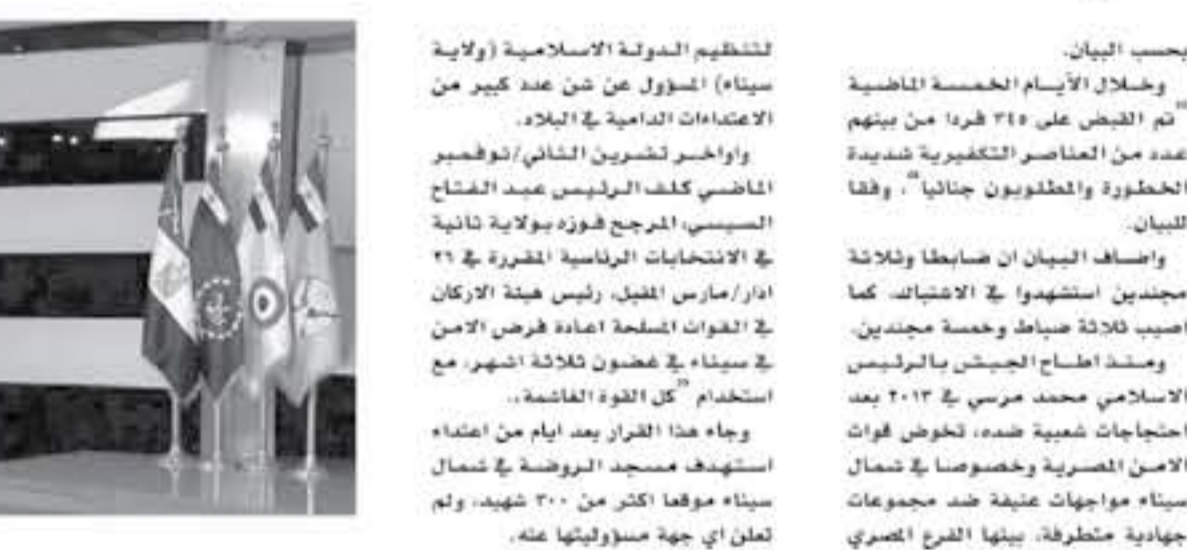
بحسب البيان.

وخلال الأيام الخمسة الماضية "تم القبض على ٣٤٥ فردا من بينهم عدد من العناصر التكفيرية شديدة الخطورة والمطلوبون جنائيا"، وفقا للبيان.

واضاف البيان ان ضابطا وثلاثة مجندين استشهدوا في الاشتباك، كما اصيب ثلاثة ضباط وخمسة مجندين.

ومنذ اطاحة الجيش بالرئيس الاسلامي محمد مرسي في ٢٠١٣ بعد احتجاجات شعبية ضده، تخوض قوات الامن المصرية وخصوصا في شمال سيناء مواجهات عنيفة ضد مجموعات جهادية متطرفة، بينها الفرع المصري

لتنظيم الدولة الاسلامية (ولاية سيناء) المسؤول عن شن عدد كبير من الاعتداءات الدامية في البلاد.

واواخر تشرين الثاني/نوفمبر الماضي كلف الرئيس عبد الفتاح السيسي، المرجح فوزه بولاية ثانية في الانتخابات الرئاسية المقررة في ٢٦ آذار/مارس المقبل، رئيس هيئة الاركان في القوات المسلحة اعادة فرض الامن في سيناء في غضون ثلاثة اشهر، مع استخدام "كل القوة الغاشمة".

وجاء هذا القرار بعد ايام من اعتداء استهدف مسجد الروضة في شمال سيناء موقعا اكثر من ٣٠٠ شهيد، ولم تعلن اي جهة مسؤوليتها عنه.